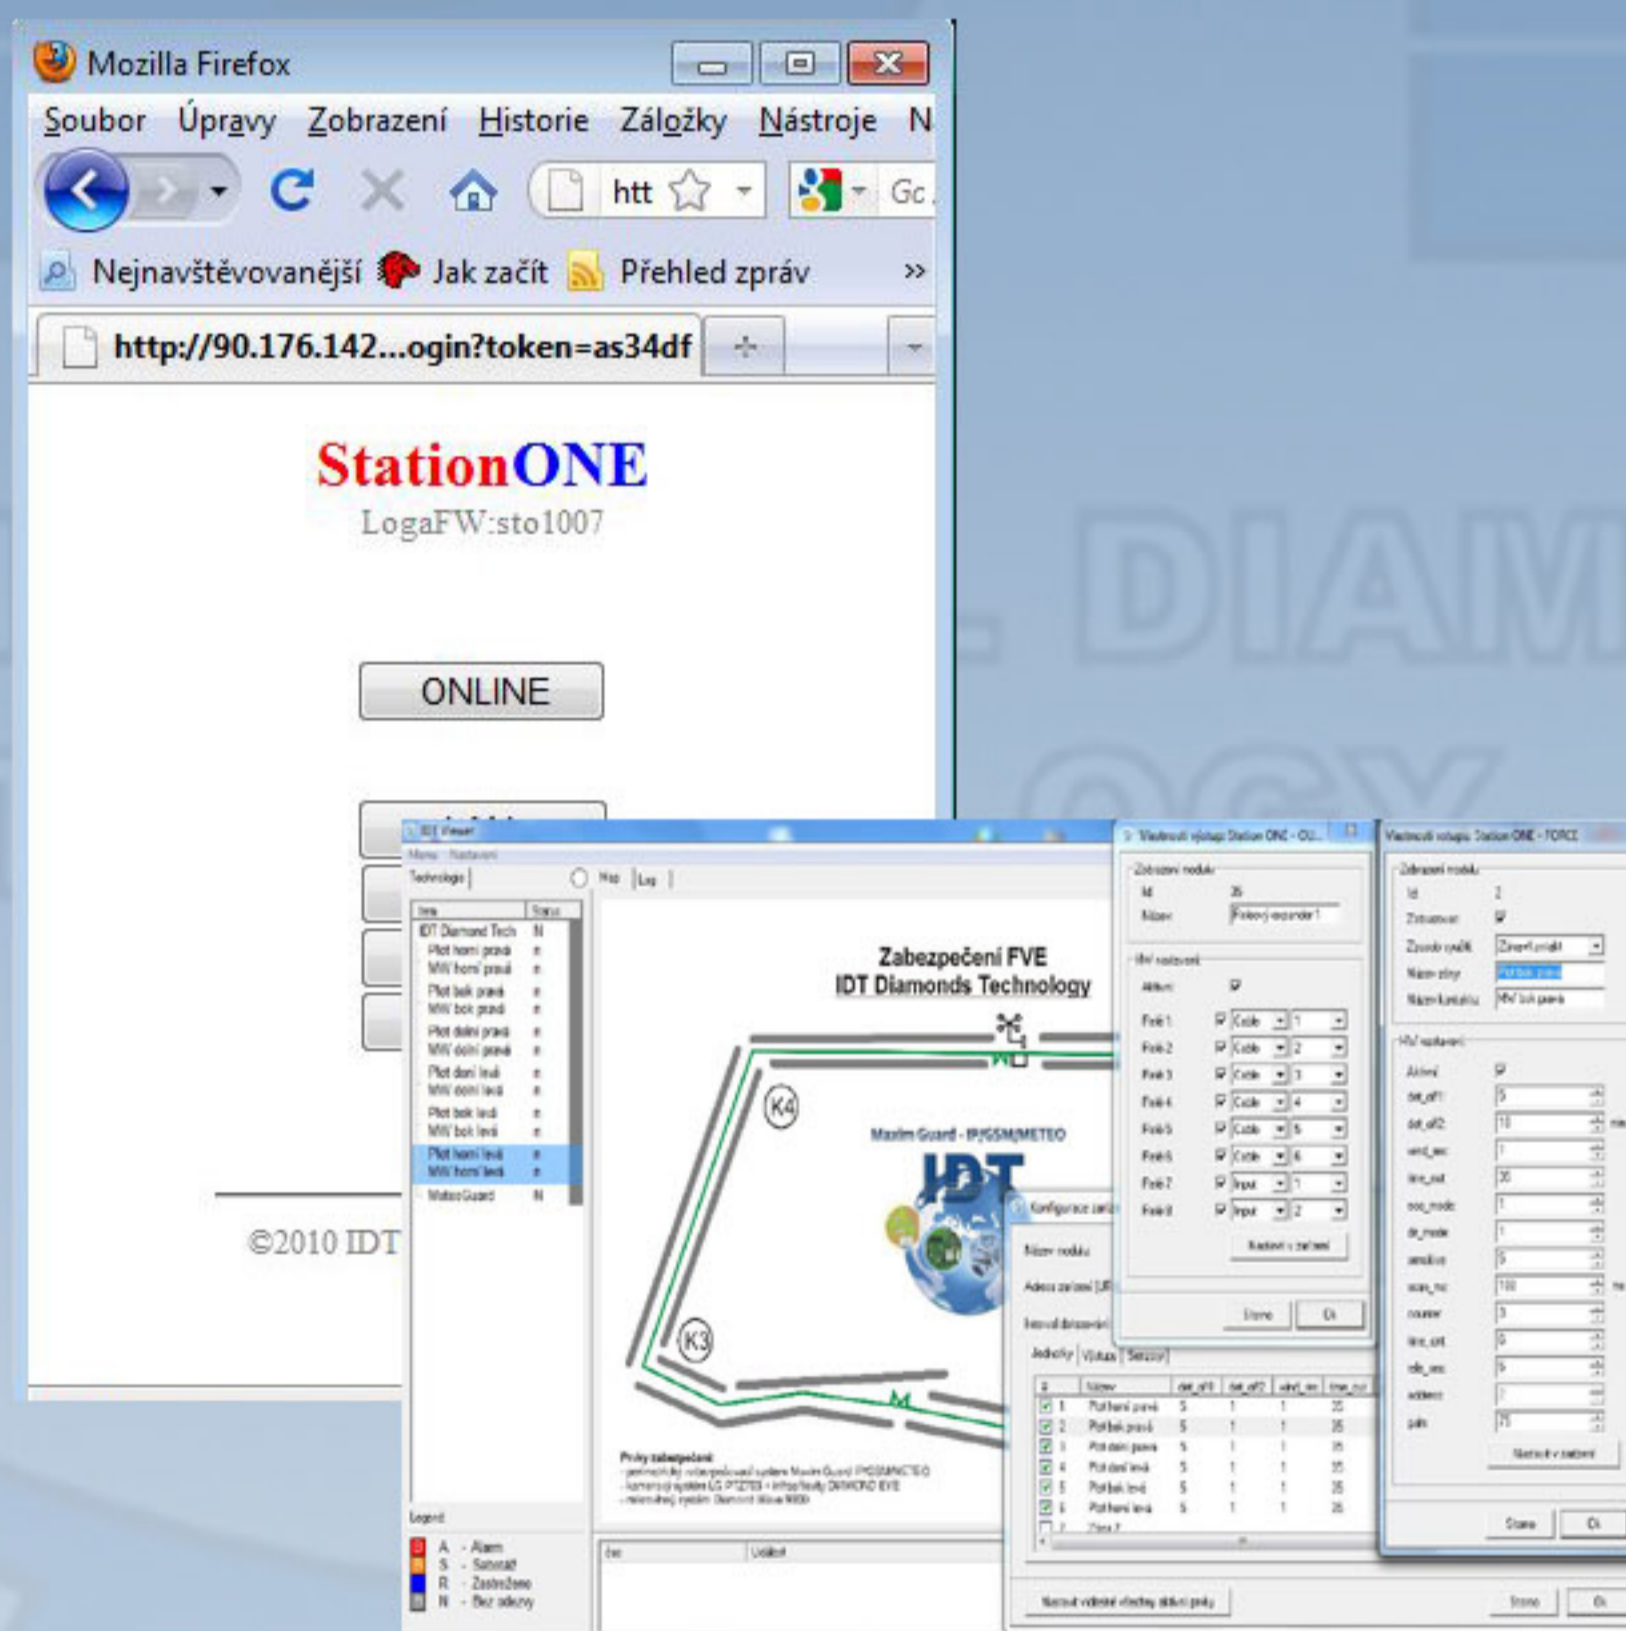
Mozilla Firefox

Soubor Úpravy Zobrazení Historie Záložky Nástroje N

htt Gc

Nejnavštěvovanější Jak začít Přehled zpráv »

http://90.176.142...ogin?token=as34df

StationONE
LogaFW:sto1007

ONLINE

©2010 IDT

DIAM

IDT Viewer
Menu Nastavení
Technologie Map Log

| Name | Status |
|---|---|
| IDT Diamond Tech | N |
| Plot horní pravá | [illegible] |
| MW horní pravá | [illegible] |
| Plot bok pravá | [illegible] |
| MW bok pravá | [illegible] |
| Plot dolní pravá | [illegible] |
| MW dolní pravá | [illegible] |
| Plot dolní levá | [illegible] |
| MW dolní levá | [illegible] |
| Plot bok levá | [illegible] |
| MW bok levá | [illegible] |
| Plot horní levá | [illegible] |
| MW horní levá | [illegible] |
| MeteoGuard | N |

Zabezpečení FVE
IDT Diamonds Technology

K4
K3

Maxim Guard - IP/GSM/METEO
IDT

Prvky zabezpečení:
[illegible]

Legend
A - Alarm
S - Sabotáž
R - Zastřeženo
N - Bez odezvy

Čas Událost

Konfigurace zaří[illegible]
Název modulu
Adresa zařízení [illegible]
Interval dotazování
Jednotky Výstupy Senzory

| # | Název | det_off1 | det_off2 | wind_sec | time_out |
|---|---|---|---|---|---|
| 1 | Plot horní pravá | 5 | 1 | 1 | 35 |
| 2 | Plot bok pravá | 5 | 1 | 1 | 35 |
| 3 | Plot dolní pravá | 5 | 1 | 1 | 35 |
| 4 | Plot dolní levá | 5 | 1 | 1 | 35 |
| 5 | Plot bok levá | 5 | 1 | 1 | 35 |
| 6 | Plot horní levá | 5 | 1 | 1 | 35 |
| 7 | Zóna 7 | | | | |

Nastavit vybrané všechny aktivní prvky
Storno Ok

Vlastnosti výstupu Station ONE - OU...
Zobrazení modulu
Id 35
Název Reléový expander 1
HW nastavení
Aktivní
Relé 1 Cable 1
Relé 2 Cable 2
Relé 3 Cable 3
Relé 4 Cable 4
Relé 5 Cable 5
Relé 6 Cable 6
Relé 7 Input 1
Relé 8 Input 2
Nastavit v zařízení
Storno Ok

Vlastnosti vstupu Station ONE - FORCE
Zobrazení modulu
Id 2
Zobrazovat
Způsob využití Zónový prvek
Název zóny Plot bok pravá
Název kontaktu MW bok pravá
HW nastavení
Aktivní
det_off1 5
det_off2 10
wind_sec 1
time_out 30
osc_mode 1
de_mode 1
sensitive 5
scan_hz 100
counter 3
line_cut 0
idle_sec 5
address 1
gain 75
Nastavit v zařízení
Storno Ok